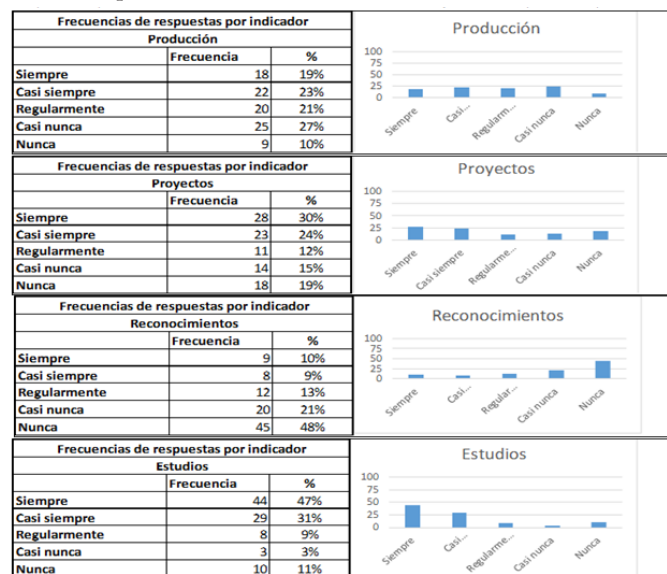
Frecuencias de respuestas por indicador

Producción

| | Frecuencia | % |
|---|---|---|
| Siempre | 18 | 19% |
| Casi siempre | 22 | 23% |
| Regularmente | 20 | 21% |
| Casi nunca | 25 | 27% |
| Nunca | 9 | 10% |

Producción

100
75
50
25
0

Siempre
Casi...
Regularm...
Casi nunca
Nunca

Frecuencias de respuestas por indicador

Proyectos

| | Frecuencia | % |
|---|---|---|
| Siempre | 28 | 30% |
| Casi siempre | 23 | 24% |
| Regularmente | 11 | 12% |
| Casi nunca | 14 | 15% |
| Nunca | 18 | 19% |

Proyectos

100
75
50
25
0

Siempre
Casi siempre
Regularme...
Casi nunca
Nunca

Frecuencias de respuestas por indicador

Reconocimientos

| | Frecuencia | % |
|---|---|---|
| Siempre | 9 | 10% |
| Casi siempre | 8 | 9% |
| Regularmente | 12 | 13% |
| Casi nunca | 20 | 21% |
| Nunca | 45 | 48% |

Reconocimientos

100
75
50
25
0

Siempre
Casi...
Regular...
Casi nunca
Nunca

Frecuencias de respuestas por indicador

Estudios

| | Frecuencia | % |
|---|---|---|
| Siempre | 44 | 47% |
| Casi siempre | 29 | 31% |
| Regularmente | 8 | 9% |
| Casi nunca | 3 | 3% |
| Nunca | 10 | 11% |

Estudios

100
75
50
25
0

Siempre
Casi...
Regularme...
Casi nunca
Nunca